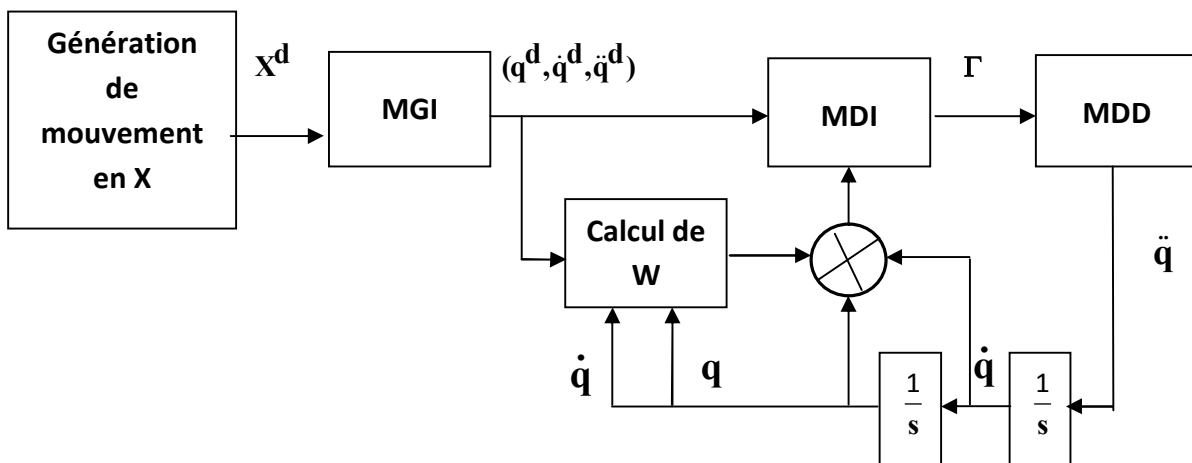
Génération de mouvement en X

$\mathbf{X^d}$

MGI

$(\mathbf{q^d}, \mathbf{\dot{q}^d}, \mathbf{\ddot{q}^d})$

MDI

$\Gamma$

MDD

Calcul de W

$\ddot{\mathbf{q}}$

$\dot{\mathbf{q}}$

$\mathbf{q}$

$\dot{\mathbf{q}}$

$\frac{1}{s}$

$\frac{1}{s}$